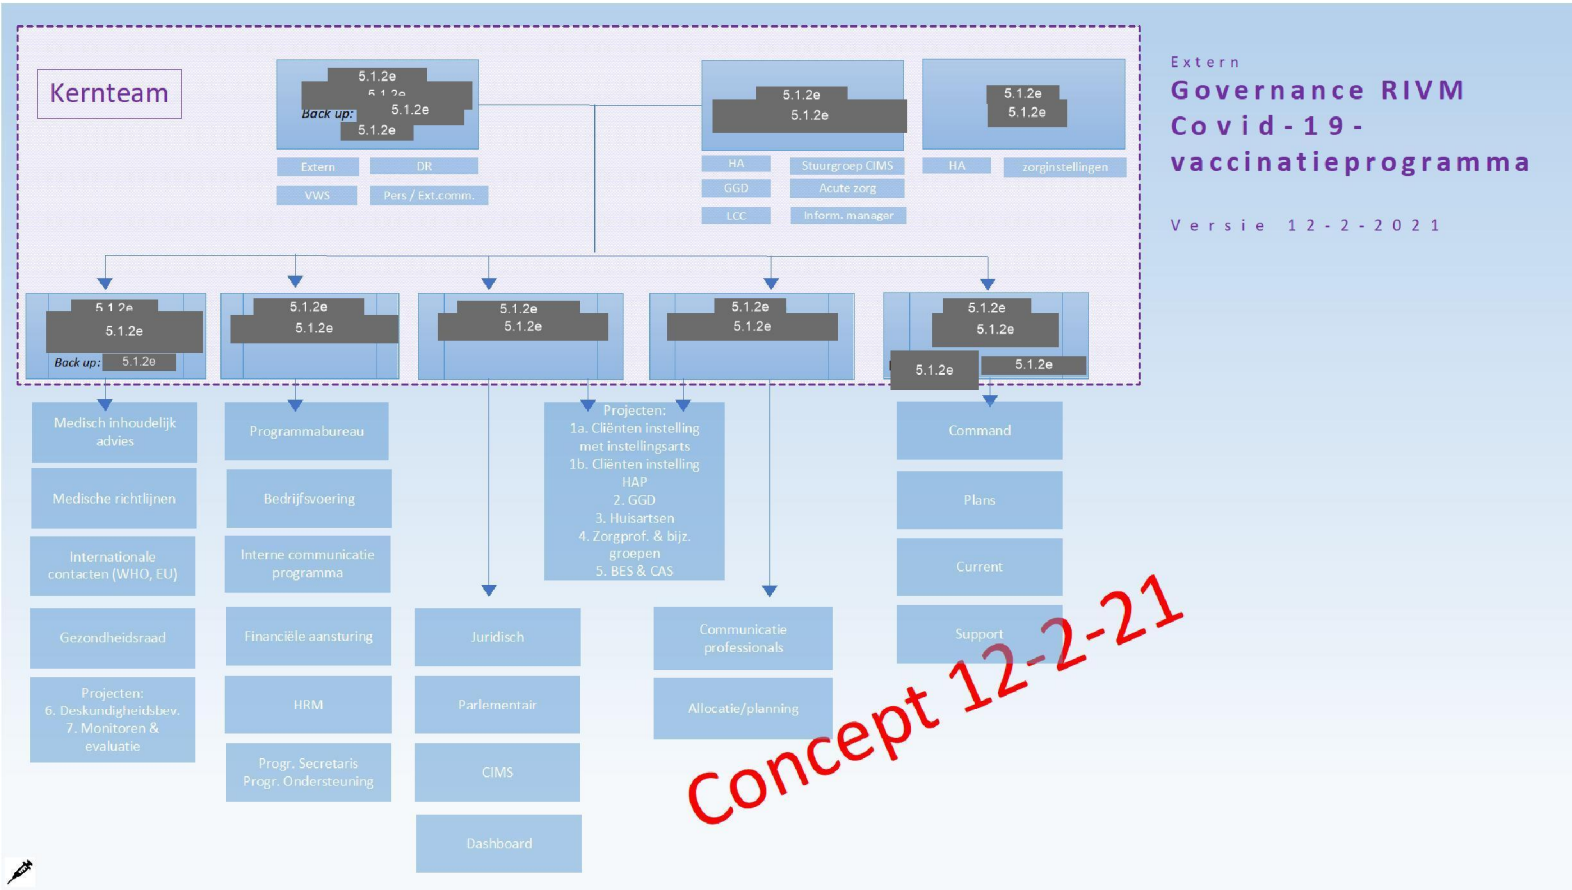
Kernteam

5.1.2e
5.1.2e
Back up: 5.1.2e
5.1.2e

Extern
DR
VWS
Pers / Ext.comm.

5.1.2e
5.1.2e

HA
Stuurgroep CIMS
GGD
Acute zorg
LCC
Inform. manager

5.1.2e
5.1.2e

HA
zorginstellingen

Extern
Governance RIVM Covid-19-vaccinatieprogramma

Versie 12-2-2021

5.1.2e
5.1.2e
Back up: 5.1.2e

5.1.2e
5.1.2e

5.1.2e
5.1.2e

5.1.2e
5.1.2e

5.1.2e
5.1.2e
5.1.2e
5.1.2e

Medisch inhoudelijk advies

Medische richtlijnen

Internationale contacten (WHO, EU)

Gezondheidsraad

Projecten:
6. Deskundigheidsbev.
7. Monitoren & evaluatie

Programmabureau

Bedrijfsvoering

Interne communicatie programma

Financiële aansturing

HRM

Progr. Secretaris
Progr. Ondersteuning

Projecten:
1a. Cliënten instelling met instellingsarts
1b. Cliënten instelling HAP
2. GGD
3. Huisartsen
4. Zorgprof. & bijz. groepen
5. BES & CAS

Juridisch

Parlementair

CIMS

Dashboard

Communicatie professionals

Allocatie/planning

Command

Plans

Current

Support

Concept 12-2-21